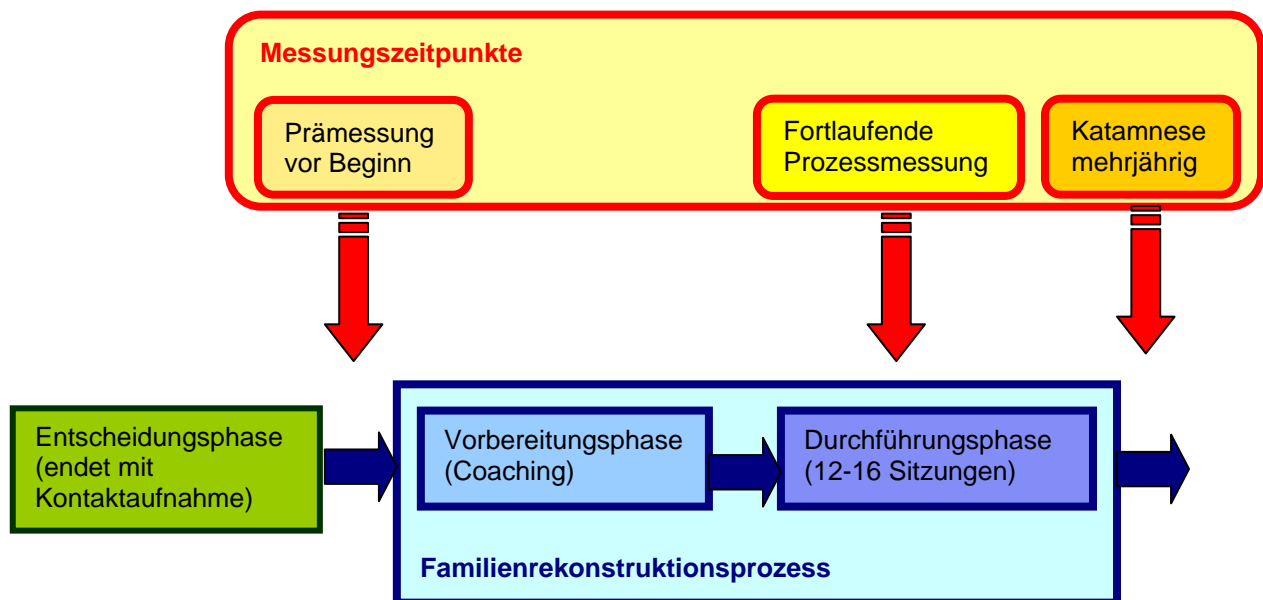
Messungszeitpunkte

Prämessung vor Beginn

Fortlaufende Prozessmessung

Katamnese mehrjährig

Entscheidungsphase (endet mit Kontaktaufnahme)

Vorbereitungsphase (Coaching)

Durchführungsphase (12-16 Sitzungen)

Familienrekonstruktionsprozess